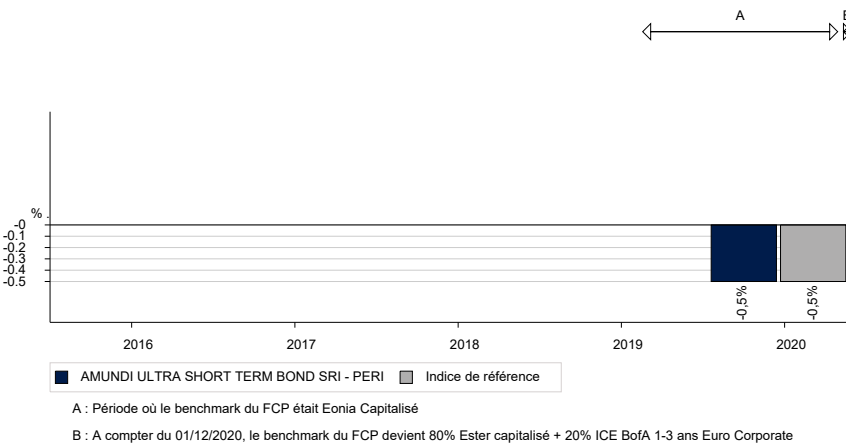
A

B

%

-0
-0.1
-0.2
-0.3
-0.4
-0.5

-0,5%
-0,5%

2016
2017
2018
2019
2020

AMUNDI ULTRA SHORT TERM BOND SRI - PERI
Indice de référence

A : Période où le benchmark du FCP était Eonia Capitalisé

B : A compter du 01/12/2020, le benchmark du FCP devient 80% Ester capitalisé + 20% ICE BofA 1-3 ans Euro Corporate